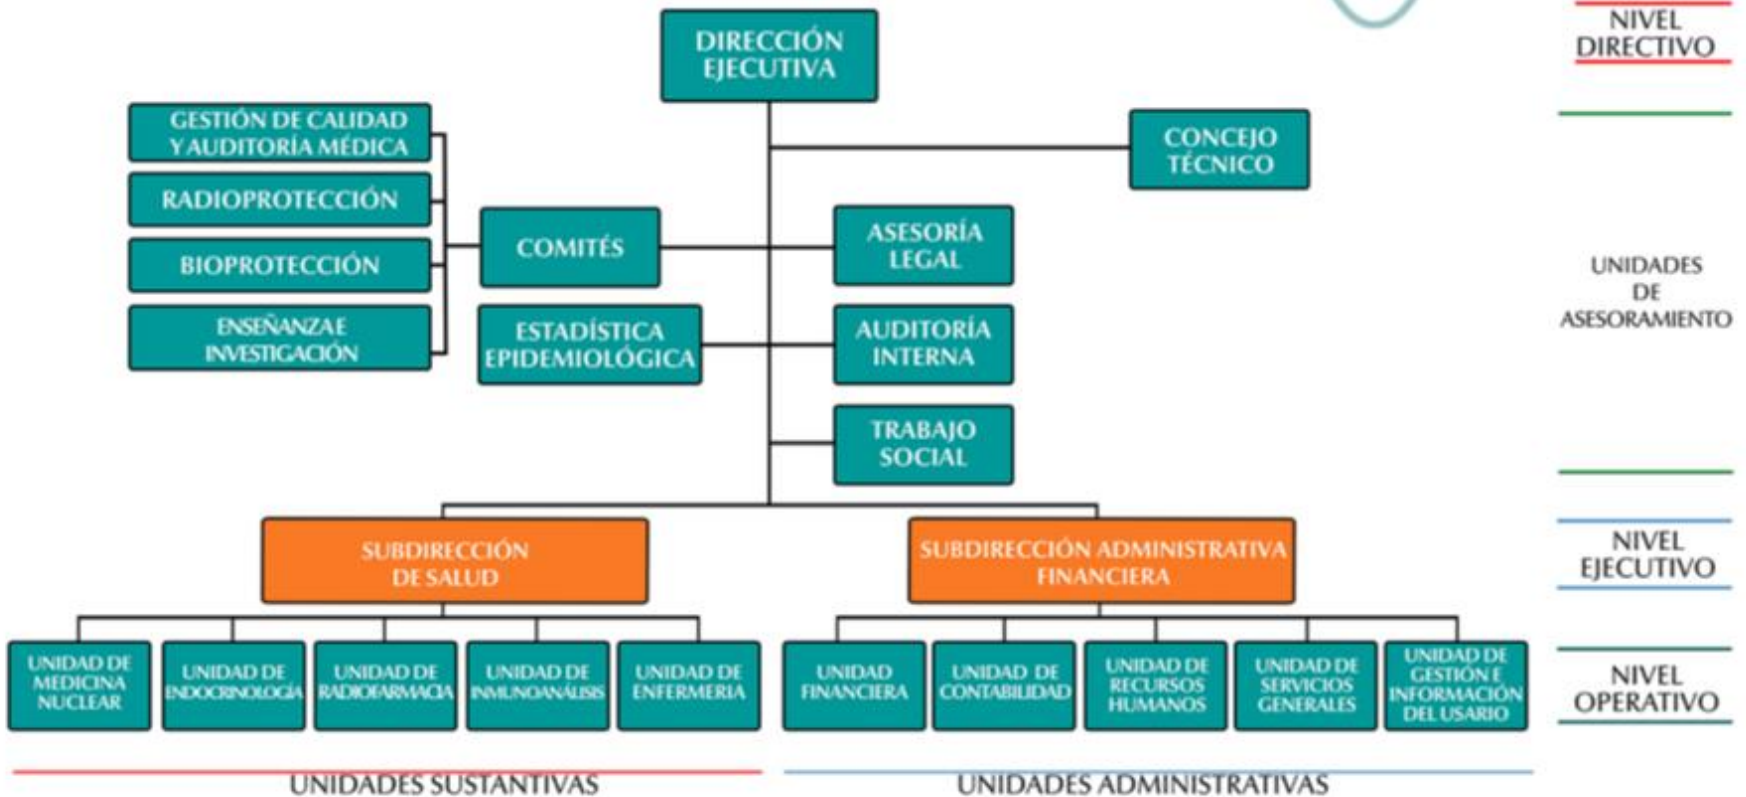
DIRECCIÓN EJECUTIVA

NIVEL DIRECTIVO

GESTIÓN DE CALIDAD Y AUDITORÍA MÉDICA

RADIOPROTECCIÓN

BIOPROTECCIÓN

ENSEÑANZA E INVESTIGACIÓN

COMITÉS

CONCEJO TÉCNICO

ASESORÍA LEGAL

ESTADÍSTICA EPIDEMIOLÓGICA

AUDITORÍA INTERNA

TRABAJO SOCIAL

UNIDADES DE ASESORAMIENTO

SUBDIRECCIÓN DE SALUD

SUBDIRECCIÓN ADMINISTRATIVA FINANCIERA

NIVEL EJECUTIVO

UNIDAD DE MEDICINA NUCLEAR

UNIDAD DE ENDOCRINOLOGÍA

UNIDAD DE RADIOFARMACIA

UNIDAD DE INMUNOANÁLISIS

UNIDAD DE ENFERMERIA

UNIDAD FINANCIERA

UNIDAD DE CONTABILIDAD

UNIDAD DE RECURSOS HUMANOS

UNIDAD DE SERVICIOS GENERALES

UNIDAD DE GESTIÓN E INFORMACIÓN DEL USARIO

NIVEL OPERATIVO

UNIDADES SUSTANTIVAS

UNIDADES ADMINISTRATIVAS